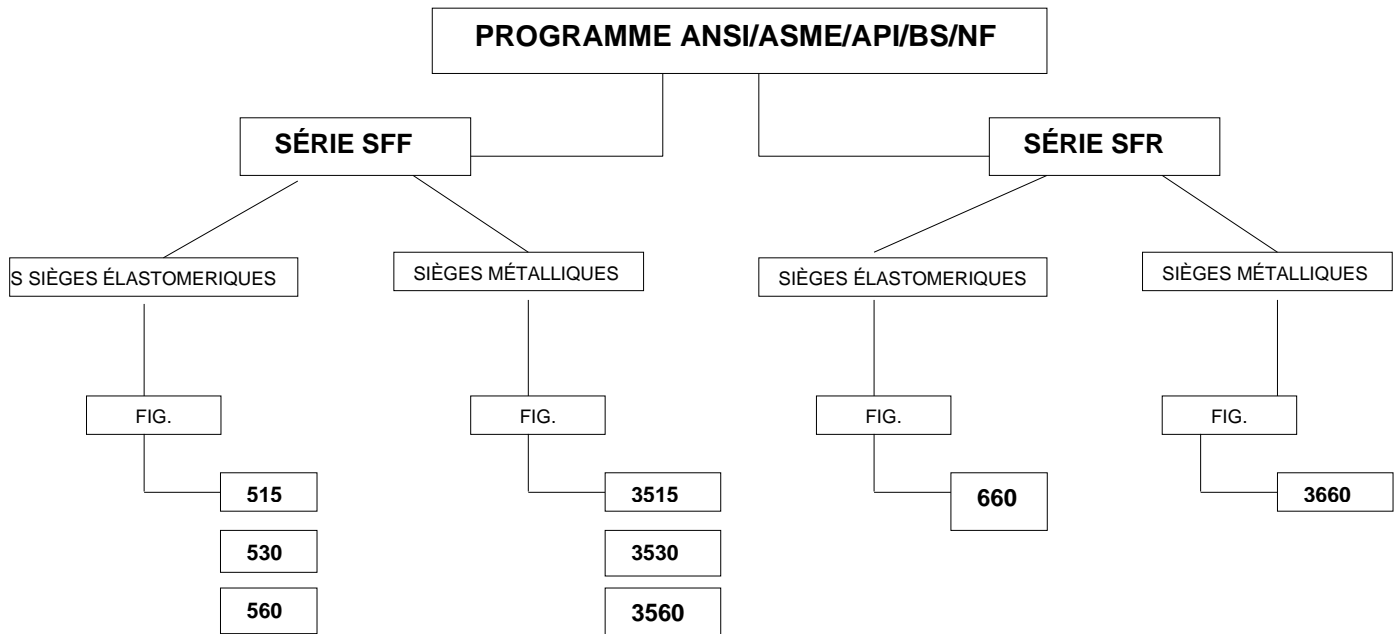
PROGRAMME ANSI/ASME/API/BS/NF

SÉRIE SFF

SÉRIE SFR

S SIÈGES ÉLASTOMERIQUES

SIÈGES MÉTALLIQUES

SIÈGES ÉLASTOMERIQUES

SIÈGES MÉTALLIQUES

FIG.

FIG.

FIG.

FIG.

515

530

560

3515

3530

3560

660

3660